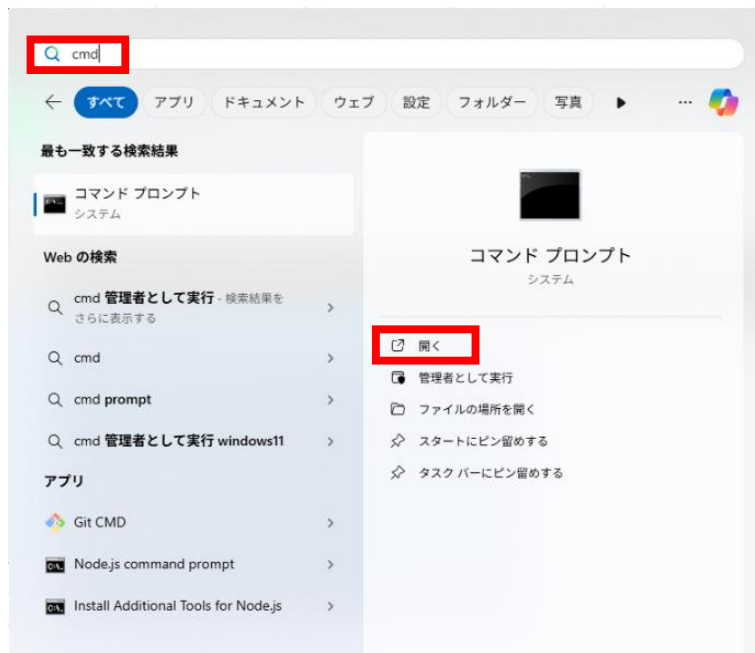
cmd

すべて アプリ ドキュメント ウェブ 設定 フォルダー 写真 ...

最も一致する検索結果

コマンド プロンプト
システム

Web の検索

cmd 管理者として実行 - 検索結果をさらに表示する

cmd

cmd prompt

cmd 管理者として実行 windows11

アプリ

Git CMD

Node.js command prompt

Install Additional Tools for Node.js

コマンド プロンプト
システム

開く

管理者として実行

ファイルの場所を開く

スタートにピン留めする

タスク バーにピン留めする